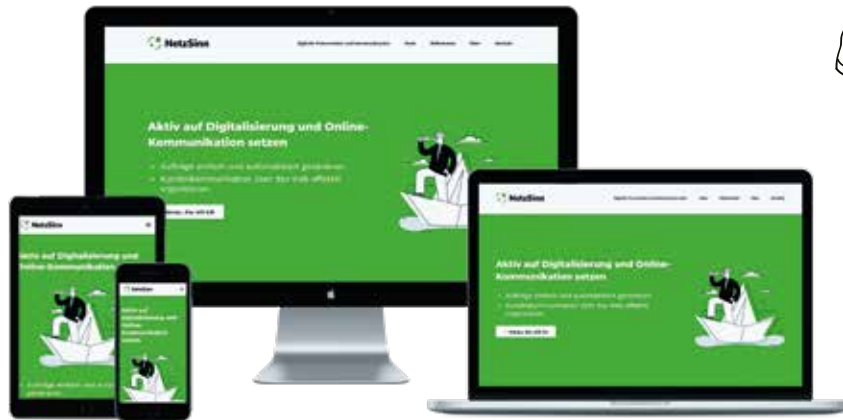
NetzSinn

Aktiv auf Digitalisierung und Online-Kommunikation setzen

NetzSinn

Aktiv auf Digitalisierung und Online-Kommunikation setzen

NetzSinn

Aktiv auf Digitalisierung und Online-Kommunikation setzen

NetzSinn

Aktiv auf Digitalisierung und Online-Kommunikation setzen